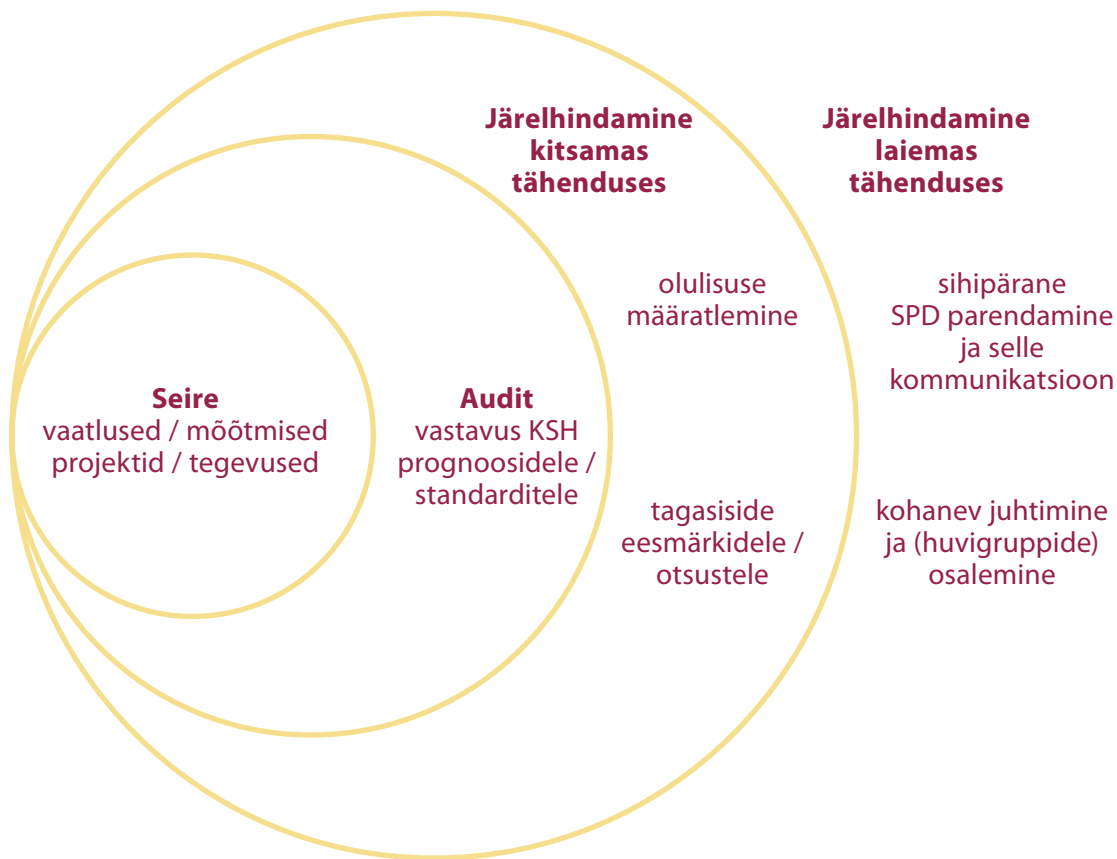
Järelhindamine kitsamas tähenduses

Järelhindamine laiemas tähenduses

olulisuse määratlemine

sihipärane SPD parendamine ja selle kommunikatsioon

Seire
vaatlused / mõõtmised
projektid / tegevused

Audit
vastavus KSH prognoosidele / standarditele

tagasiside eesmärkidele / otsustele

kohanev juhtimine ja (huvigruppide) osalemine